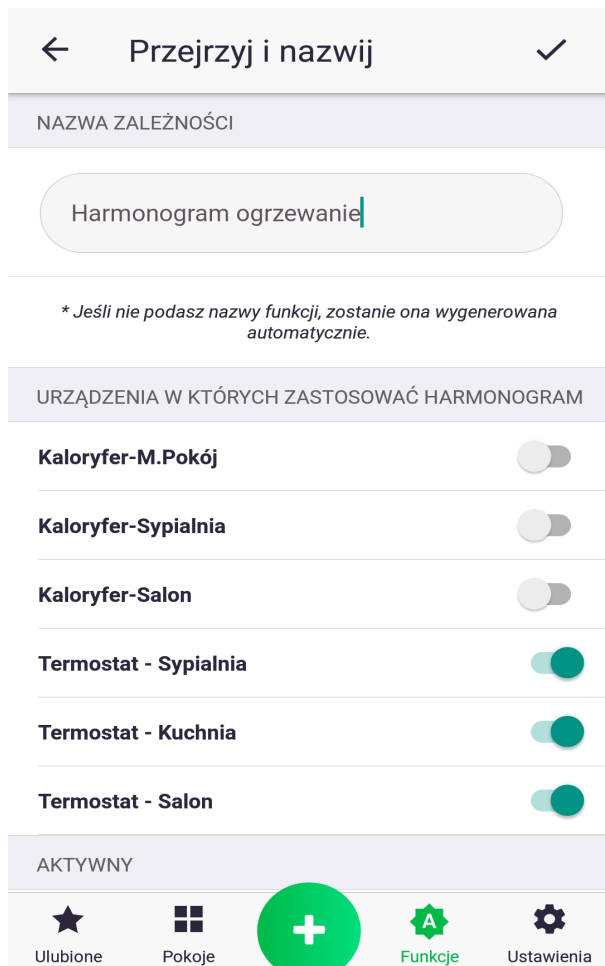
Przejrzyj i nazwij

NAZWA ZALEŻNOŚCI

Harmonogram ogrzewanie

* Jeśli nie podasz nazwy funkcji, zostanie ona wygenerowana automatycznie.

URZĄDZENIA W KTÓRYCH ZASTOSOWAĆ HARMONOGRAM

Kaloryfer-M.Pokój

Kaloryfer-Sypialnia

Kaloryfer-Salon

Termostat - Sypialnia

Termostat - Kuchnia

Termostat - Salon

AKTYWNY

Ulubione

Pokoje

A

Funkcje

Ustawienia